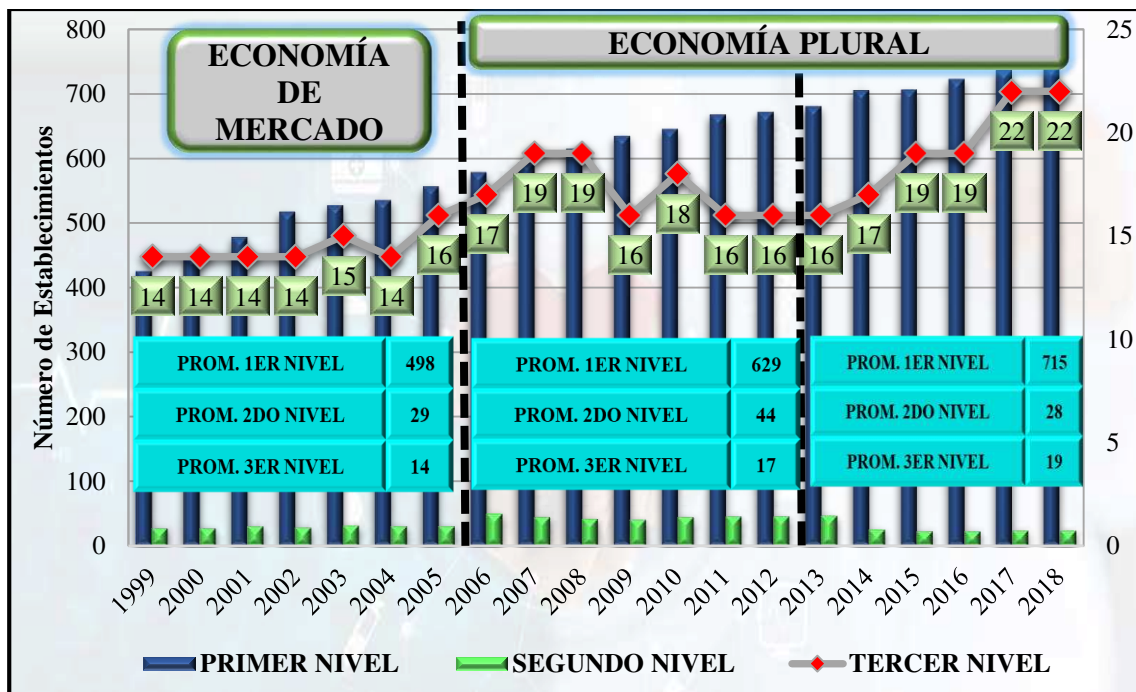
ECONOMÍA DE MERCADO

ECONOMÍA PLURAL

Número de Establecimientos

800
700
600
500
400
300
200
100
0

25
20
15
10
5
0

14 14 14 14 15 14 16 17 19 19 16 18 16 16 16 17 19 19 22 22

| PROM. 1ER NIVEL | 498 |
|---|---|
| PROM. 2DO NIVEL | 29 |
| PROM. 3ER NIVEL | 14 |

| PROM. 1ER NIVEL | 629 |
|---|---|
| PROM. 2DO NIVEL | 44 |
| PROM. 3ER NIVEL | 17 |

| PROM. 1ER NIVEL | 715 |
|---|---|
| PROM. 2DO NIVEL | 28 |
| PROM. 3ER NIVEL | 19 |

1999 2000 2001 2002 2003 2004 2005 2006 2007 2008 2009 2010 2011 2012 2013 2014 2015 2016 2017 2018

PRIMER NIVEL SEGUNDO NIVEL TERCER NIVEL